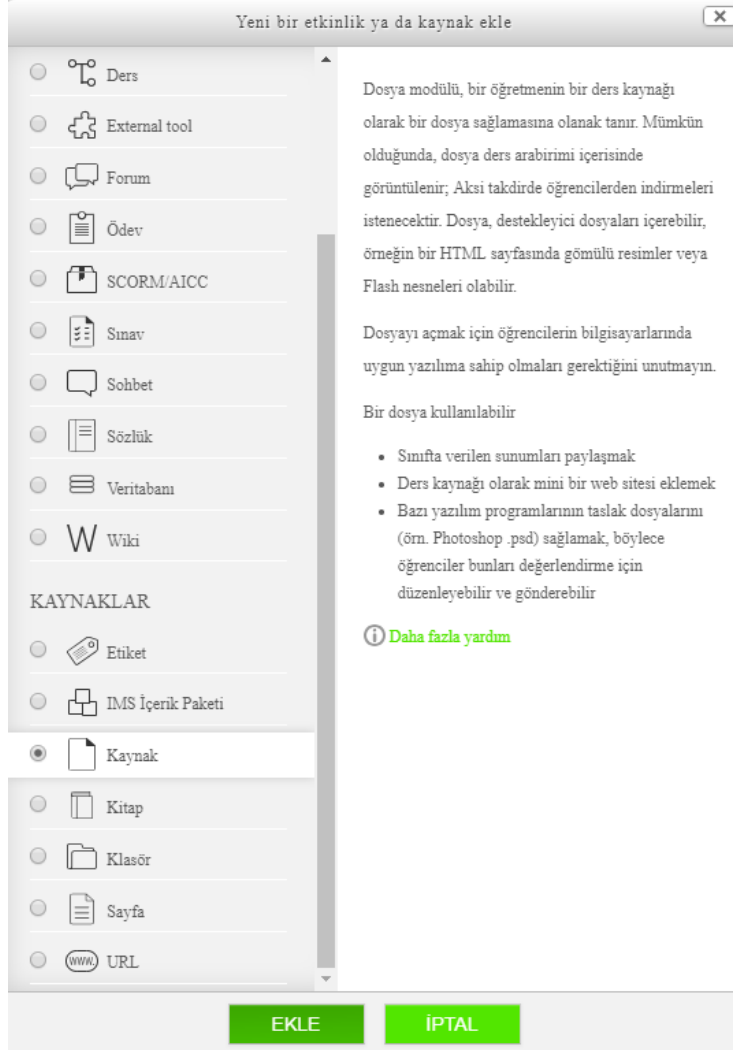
Yeni bir etkinlik ya da kaynak ekle

Ders

External tool

Forum

Ödev

SCORM/AICC

Sınav

Sohbet

Sözlük

Veritabanı

Wiki

KAYNAKLAR

Etiket

IMS İçerik Paketi

Kaynak

Kitap

Klasör

Sayfa

URL

Dosya modülü, bir öğretmenin bir ders kaynağı olarak bir dosya sağlamasına olanak tanır. Mümkün olduğunda, dosya ders arabirimi içerisinde görüntülenir; Aksi takdirde öğrencilerden indirmeleri istenecektir. Dosya, destekleyici dosyaları içerebilir, örneğin bir HTML sayfasında gömülü resimler veya Flash nesneleri olabilir.

Dosyayı açmak için öğrencilerin bilgisayarlarında uygun yazılıma sahip olmaları gerektiğini unutmayın.

Bir dosya kullanılabilir

- Sınıfta verilen sunumları paylaşmak
- Ders kaynağı olarak mini bir web sitesi eklemek
- Bazı yazılım programlarının taslak dosyalarını (örn. Photoshop .psd) sağlamak, böylece öğrenciler bunları değerlendirme için düzenleyebilir ve gönderebilir

Daha fazla yardım

EKLE

İPTAL